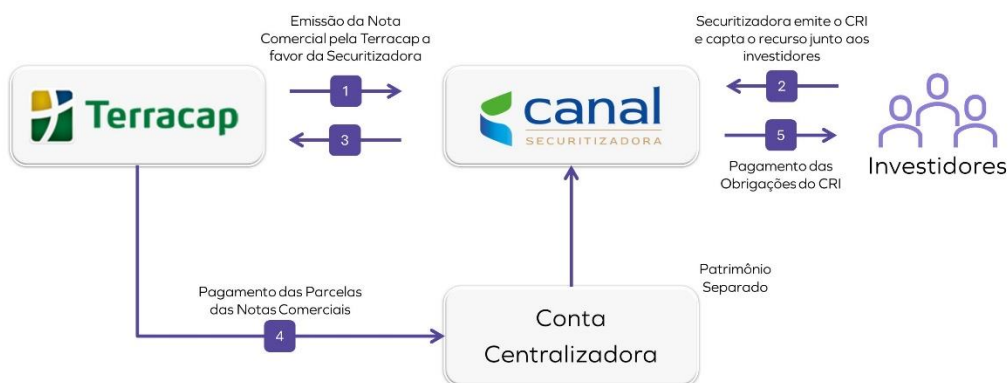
Emissão da Nota Comercial pela Terracap a favor da Securitizadora

Securitizadora emite o CRI e capta o recurso junto aos investidores

Terracap

1

3

canal
SECURITIZADORA

2

5

Investidores

Pagamento das Obrigações do CRI

Patrimônio Separado

Pagamento das Parcelas das Notas Comerciais

4

Conta Centralizadora